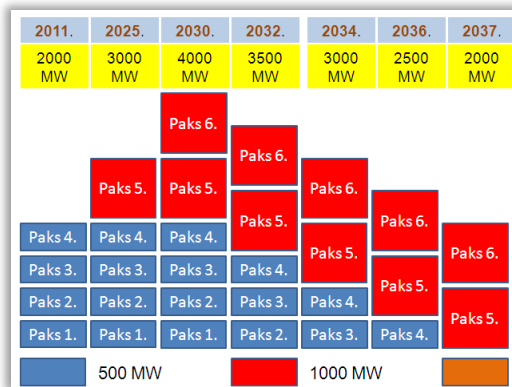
| 2011. | 2025. | 2030. | 2032. | 2034. | 2036. | 2037. |
|---|---|---|---|---|---|---|
| 2000 MW | 3000 MW | 4000 MW | 3500 MW | 3000 MW | 2500 MW | 2000 MW |

Paks 6.
Paks 6.
Paks 5. Paks 5. Paks 6.
Paks 5. Paks 6.
Paks 4. Paks 4. Paks 4. Paks 5. Paks 6.
Paks 3. Paks 3. Paks 3. Paks 4. Paks 5.
Paks 2. Paks 2. Paks 2. Paks 3. Paks 4. Paks 5.
Paks 1. Paks 1. Paks 1. Paks 2. Paks 3. Paks 4.

500 MW
1000 MW